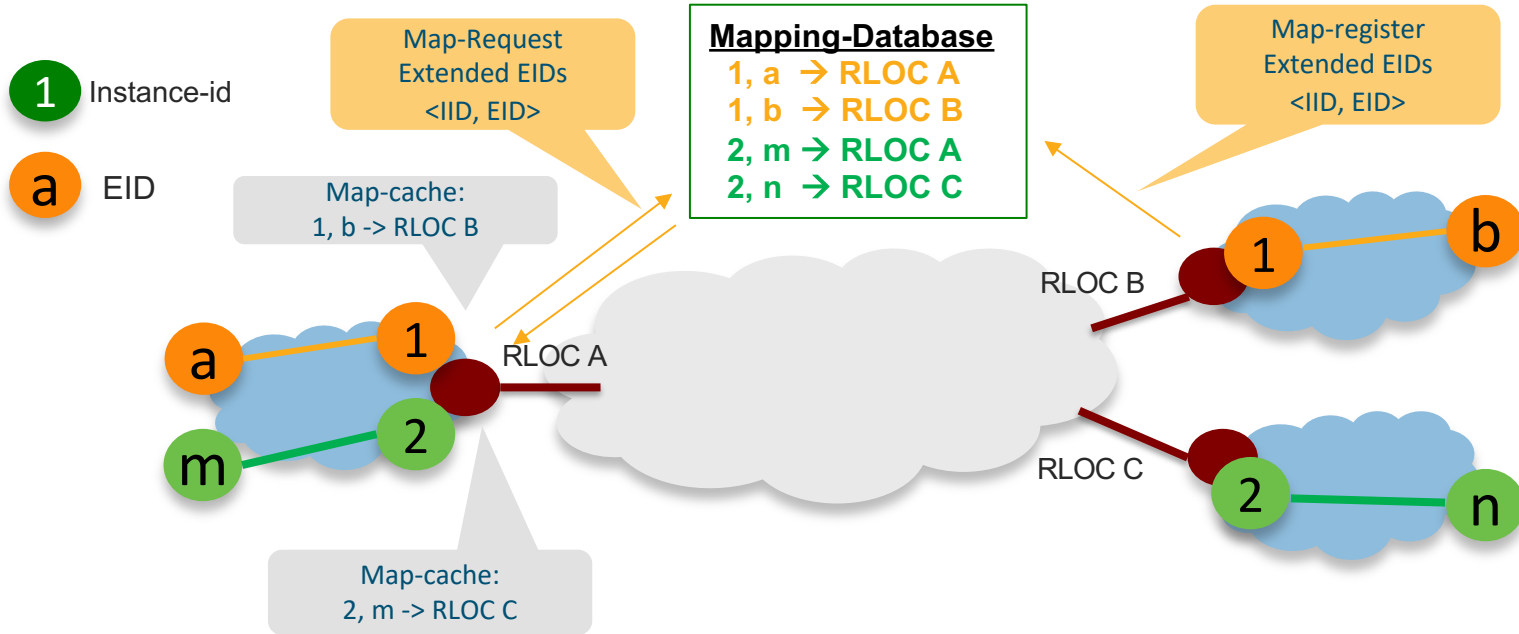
1 Instance-id

a EID

Map-Request
Extended EIDs
<IID, EID>

Mapping-Database
1, a → RLOC A
1, b → RLOC B
2, m → RLOC A
2, n → RLOC C

Map-register
Extended EIDs
<IID, EID>

Map-cache:
1, b -> RLOC B

RLOC B

1

b

a

1

RLOC A

m

2

RLOC C

2

n

Map-cache:
2, m -> RLOC C